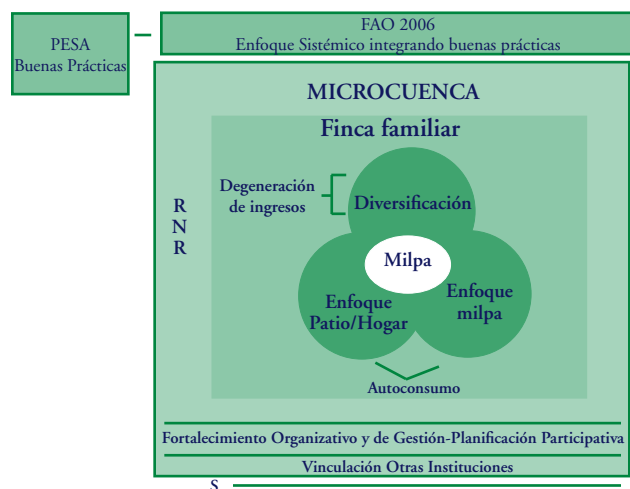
PESA
Buenas Prácticas

FAO 2006
Enfoque Sistémico integrando buenas prácticas

MICROCUENCA

Finca familiar

R
N
R

Degeneración de ingresos

Diversificación

Milpa

Enfoque Patio/Hogar

Enfoque milpa

Autoconsumo

Fortalecimiento Organizativo y de Gestión-Planificación Participativa

Vinculación Otras Instituciones

S